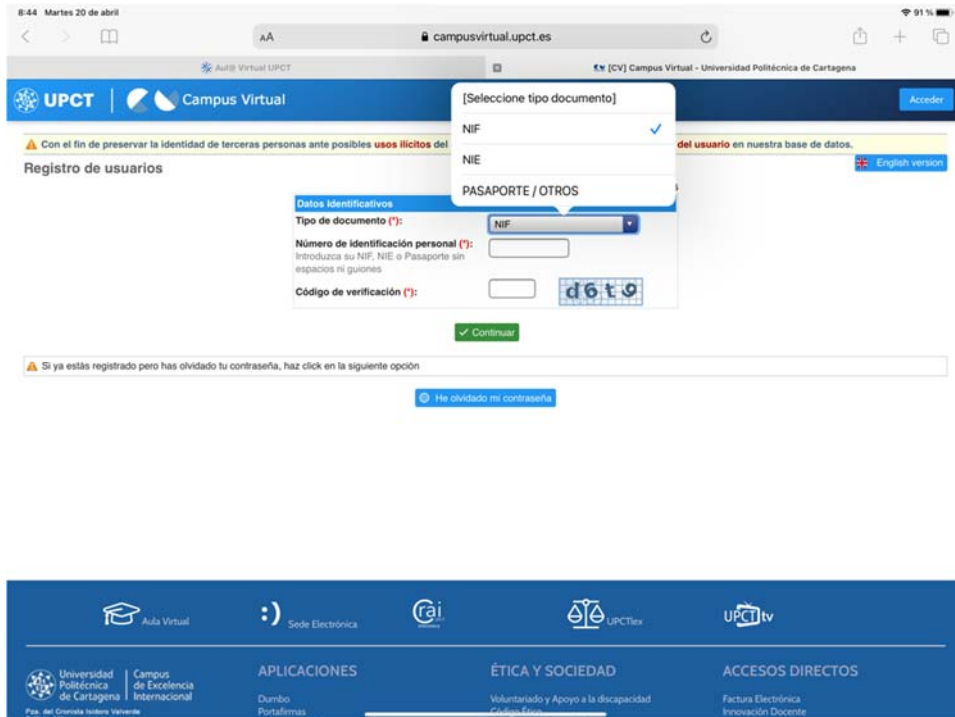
8:44 Martes 20 de abril
91 %

AA
campusvirtual.upct.es

Aul@ Virtual UPCT
[CV] Campus Virtual - Universidad Politécnica de Cartagena

UPCT | Campus Virtual
Acceder

[Seleccione tipo documento]
NIF ✓
NIE
PASAPORTE / OTROS

Con el fin de preservar la identidad de terceras personas ante posibles usos ilícitos del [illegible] del usuario en nuestra base de datos.

Registro de usuarios
English version

Datos Identificativos
Tipo de documento (*): NIF
Número de identificación personal (*):
Introduzca su NIF, NIE o Pasaporte sin espacios ni guiones
Código de verificación (*): d6t9

✓ Continuar

Si ya estás registrado pero has olvidado tu contraseña, haz click en la siguiente opción

He olvidado mi contraseña

Aula Virtual
Sede Electrónica
crai
UPCTlex
UPCTtv

Universidad Politécnica de Cartagena | Campus de Excelencia Internacional
Pza. del Cronista Isidoro Valverde

APLICACIONES
Dumbo
Portafirmas

ÉTICA Y SOCIEDAD
Voluntariado y Apoyo a la discapacidad
Código Ético

ACCESOS DIRECTOS
Factura Electrónica
Innovación Docente